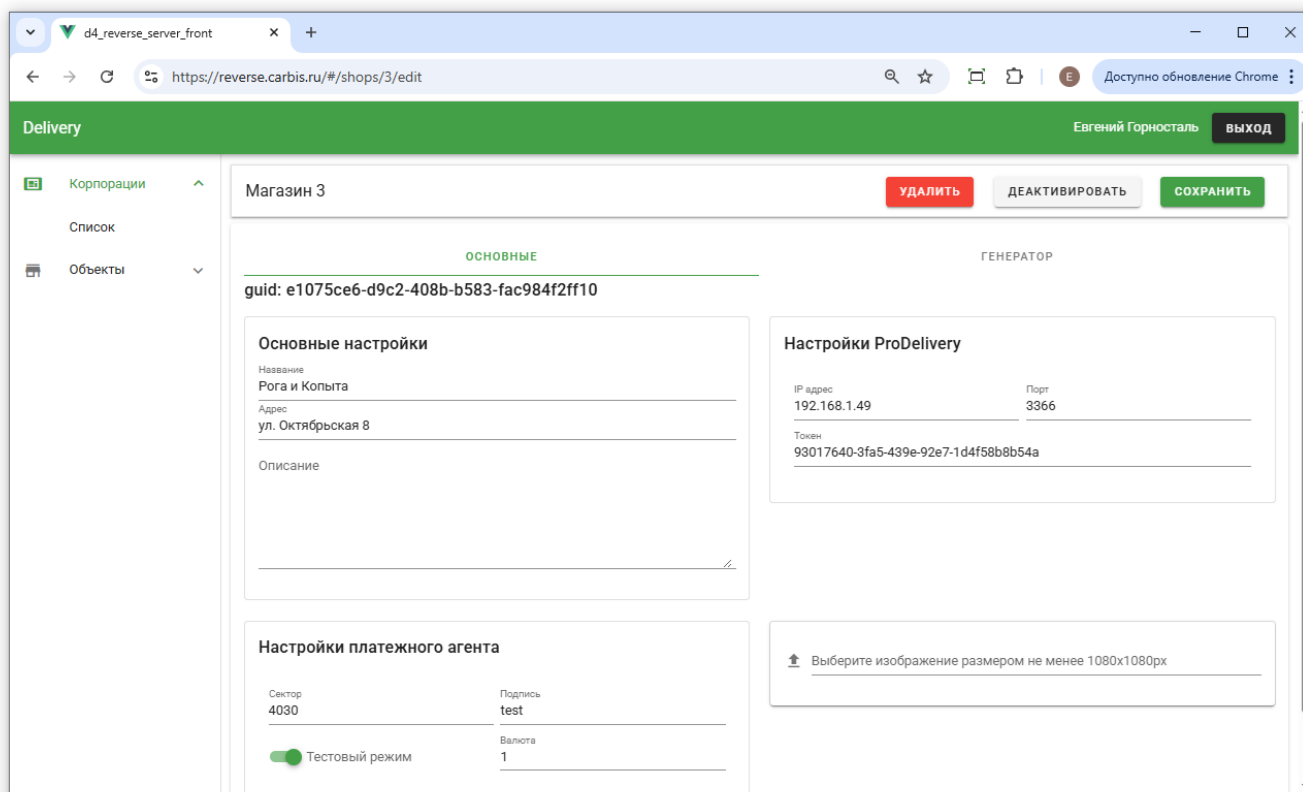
d4_reverse_server_front

https://reverse.carbis.ru/#/shops/3/edit

E

Доступно обновление Chrome

Delivery

Евгений Горносталь

ВЫХОД

Корпорации

Список

Объекты

Магазин 3

УДАЛИТЬ

ДЕАКТИВИРОВАТЬ

СОХРАНИТЬ

ОСНОВНЫЕ

ГЕНЕРАТОР

guid: e1075ce6-d9c2-408b-b583-fac984f2ff10

Основные настройки

Название
Рога и Копыта

Адрес
ул. Октябрьская 8

Описание

Настройки ProDelivery

IP адрес
192.168.1.49

Порт
3366

Токен
93017640-3fa5-439e-92e7-1d4f58b8b54a

Настройки платежного агента

Сектор
4030

Подпись
test

Тестовый режим

Валюта
1

Выберите изображение размером не менее 1080x1080px